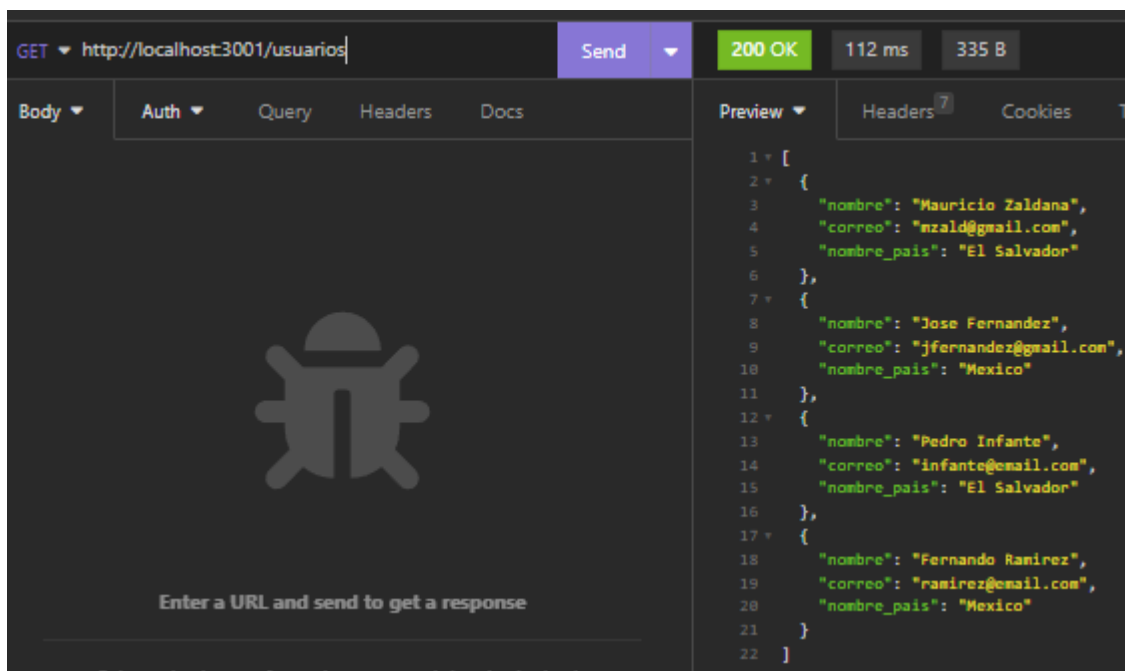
GET http://localhost:3001/usuarios Send

200 OK 112 ms 335 B

Body Auth Query Headers Docs

Preview Headers 7 Cookies T

Enter a URL and send to get a response

```
1 [
2   {
3     "nombre": "Mauricio Zaldana",
4     "correo": "mzald@gmail.com",
5     "nombre_pais": "El Salvador"
6   },
7   {
8     "nombre": "Jose Fernandez",
9     "correo": "jfernandez@gmail.com",
10    "nombre_pais": "Mexico"
11  },
12  {
13    "nombre": "Pedro Infante",
14    "correo": "infante@email.com",
15    "nombre_pais": "El Salvador"
16  },
17  {
18    "nombre": "Fernando Ramirez",
19    "correo": "ramirez@email.com",
20    "nombre_pais": "Mexico"
21  }
22 ]
```